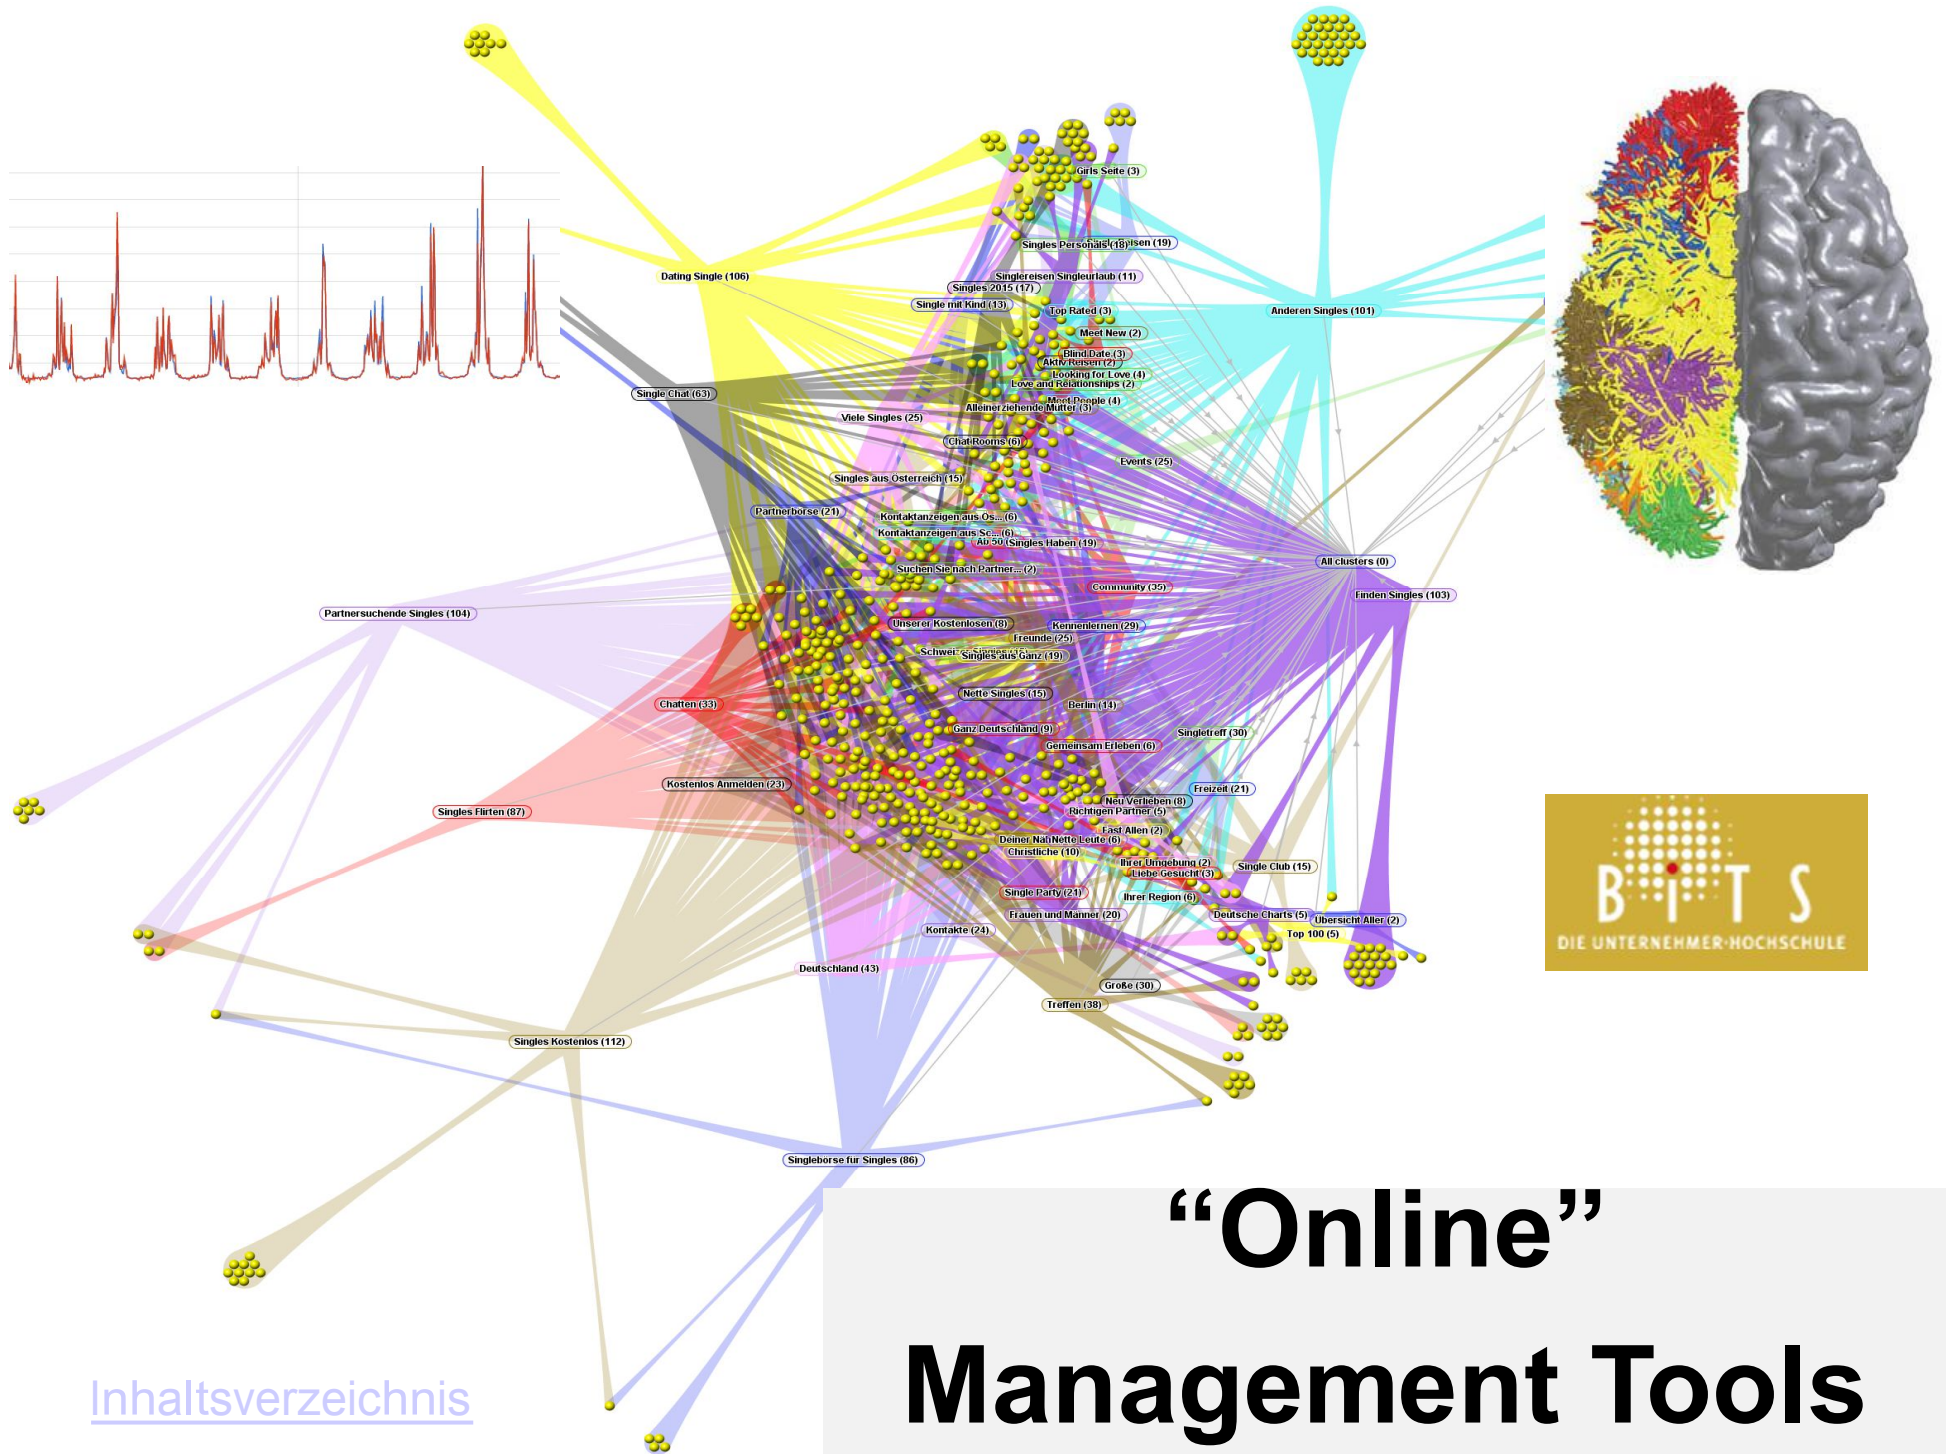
Girls Seite (3)
Singles Personals (18)
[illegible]sen (19)
Singlereisen Singleurlaub (11)
Singles 2015 (17)
Single mit Kind (13)
Dating Single (106)
Anderen Singles (101)
Top Rated (3)
Meet New (2)
Blind Date (3)
Aktiv Reisen (2)
Looking for Love (4)
Love and Relationships (2)
Single Chat (63)
Meet People (4)
Alleinerziehende Mutter (3)
Viele Singles (25)
Chat Rooms (6)
Events (25)
Singles aus Österreich (15)
Partnerbörse (21)
Kontaktanzeigen aus Ös... (6)
Kontaktanzeigen aus Sc... (6)
Ab 50 (3)
Singles Haben (19)
All clusters (0)
Suchen Sie nach Partner... (2)
Community (35)
Finden Singles (103)
Partnersuchende Singles (104)
Unserer Kostenlosen (8)
Kennenlernen (29)
Freunde (25)
Schweizer Singles (14)
Singles aus Ganz (19)
Nette Singles (15)
Chatten (33)
Berlin (14)
Ganz Deutschland (9)
Singletreff (30)
Gemeinsam Erleben (6)
Kostenlos Anmelden (23)
Freizeit (21)
Neu Verlieben (8)
Singles Flirten (87)
Richtigen Partner (5)
Fast Allen (2)
Deiner Nah
Nette Leute (6)
Christliche (10)
Ihrer Umgebung (2)
Liebe Gesucht (3)
Single Club (15)
Single Party (21)
Ihrer Region (6)
Frauen und Männer (20)
Deutsche Charts (5)
Übersicht Aller (2)
Kontakte (24)
Top 100 (5)
Deutschland (43)
Große (30)
Treffen (38)
Singles Kostenlos (112)
Singlebörse für Singles (86)

BITS
DIE UNTERNEHMER-HOCHSCHULE

“Online”
Management Tools

Inhaltsverzeichnis